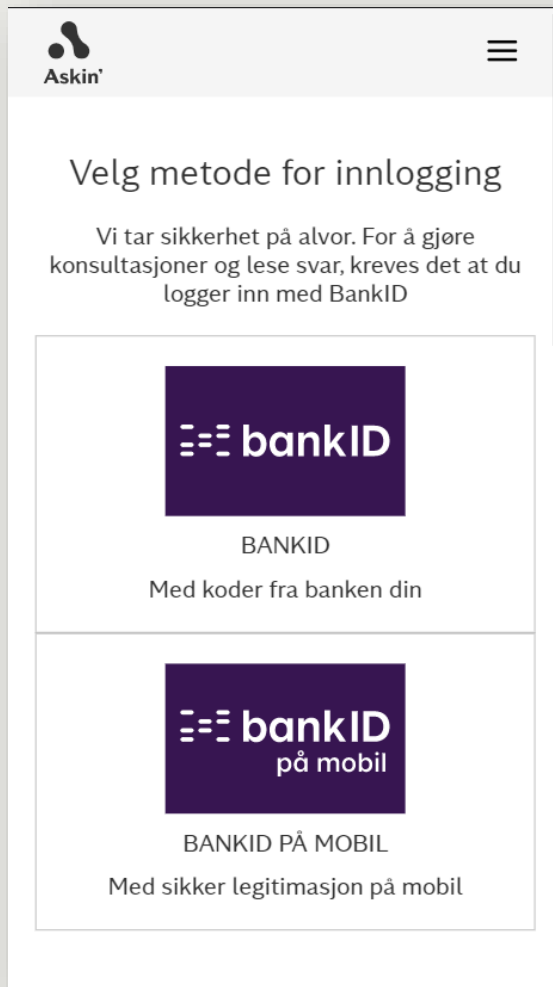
Askin'

Velg metode for innlogging

Vi tar sikkerhet på alvor. For å gjøre konsultasjoner og lese svar, kreves det at du logger inn med BankID

bankID

BANKID

Med koder fra banken din

bankID på mobil

BANKID PÅ MOBIL

Med sikker legitimasjon på mobil